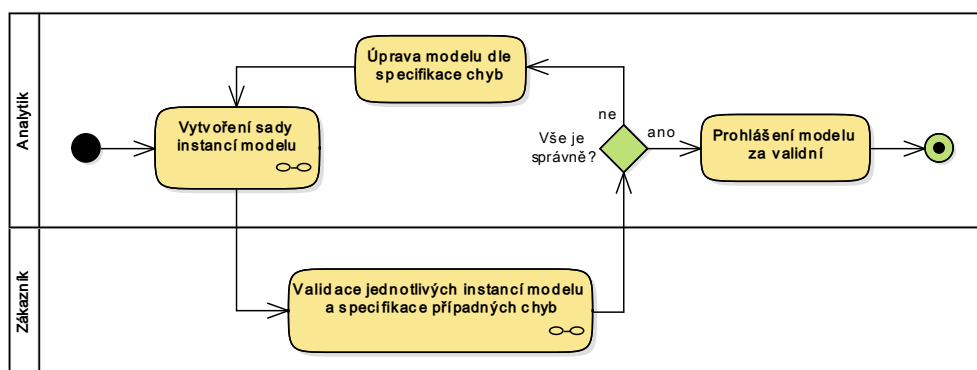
Analytik

Úprava modelu dle specifikace chyb

Vytvoření sady instancí modelu

ne

Vše je správně?

ano

Prohlášení modelu za validní

Zákazník

Validace jednotlivých instancí modelu a specifikace případných chyb